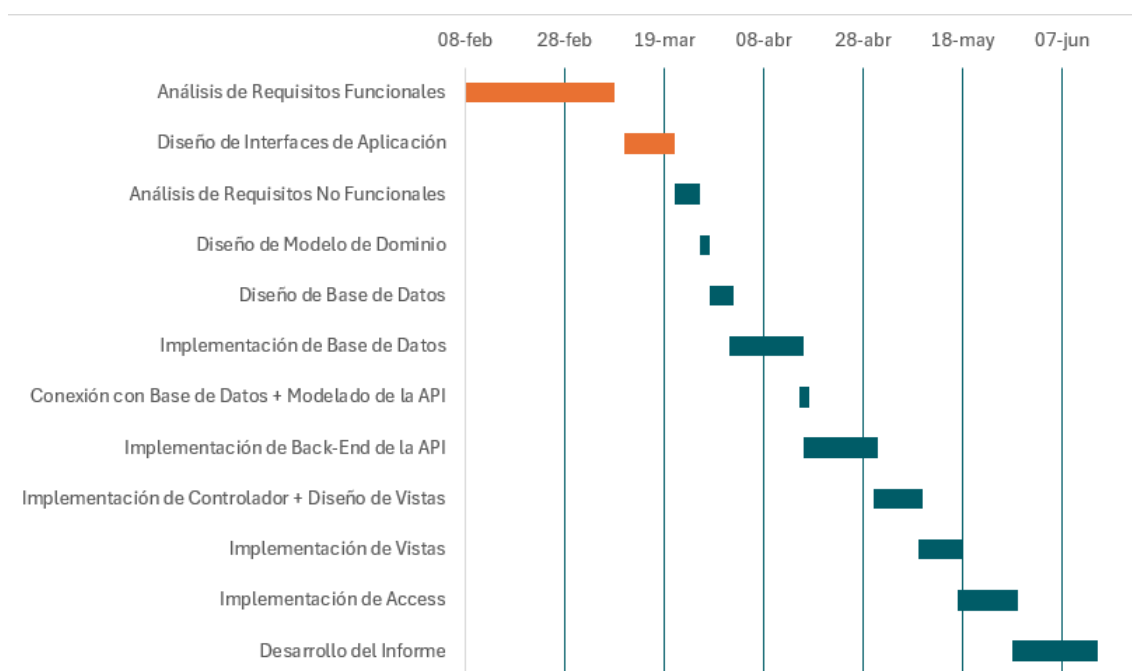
08-feb
28-feb
19-mar
08-abr
28-abr
18-may
07-jun

Análisis de Requisitos Funcionales
Diseño de Interfaces de Aplicación
Análisis de Requisitos No Funcionales
Diseño de Modelo de Dominio
Diseño de Base de Datos
Implementación de Base de Datos
Conexión con Base de Datos + Modelado de la API
Implementación de Back-End de la API
Implementación de Controlador + Diseño de Vistas
Implementación de Vistas
Implementación de Access
Desarrollo del Informe